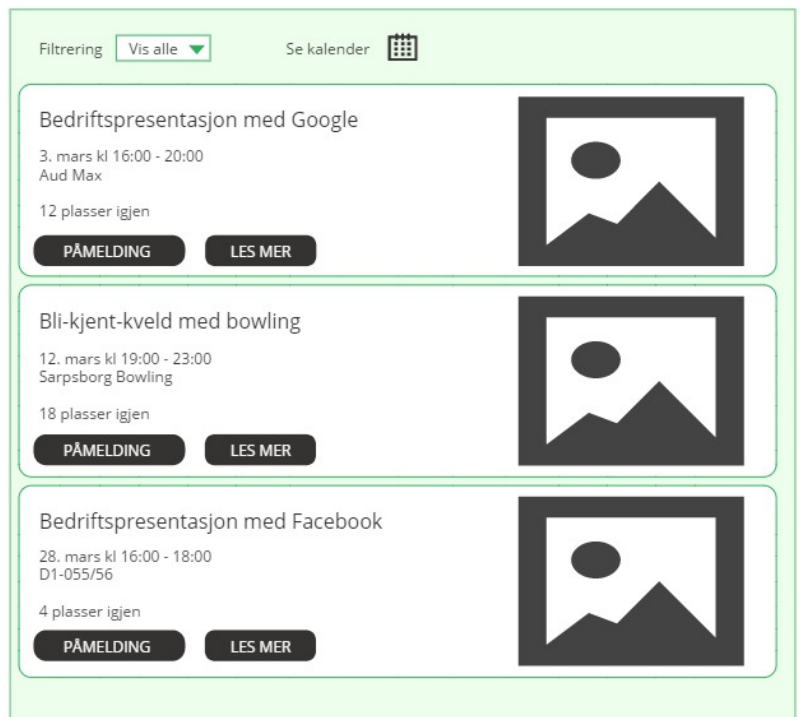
Filtrering Vis alle

Se kalender

Bedriftspresentasjon med Google

3. mars kl 16:00 - 20:00
Aud Max

12 plasser igjen

PÅMELDING LES MER

Bli-kjent-kveld med bowling

12. mars kl 19:00 - 23:00
Sarpsborg Bowling

18 plasser igjen

PÅMELDING LES MER

Bedriftspresentasjon med Facebook

28. mars kl 16:00 - 18:00
D1-055/56

4 plasser igjen

PÅMELDING LES MER